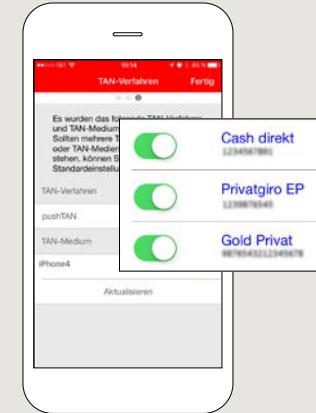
TAN-Verfahren Fertig

Es wurden das folgende TAN-Verfahren und TAN-Medium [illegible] Sollten mehrere T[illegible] oder TAN-Medien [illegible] stehen, können S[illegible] Standardeinstellu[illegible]

TAN-Verfahren

pushTAN

TAN-Medium

iPhone4

Aktualisieren

Cash direkt
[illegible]

Privatgiro EP
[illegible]

Gold Privat
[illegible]